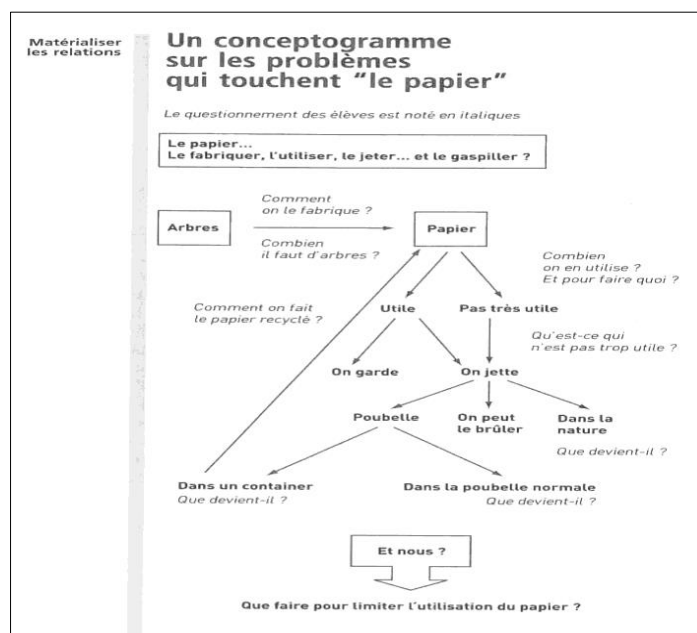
Matérialiser les relations

Un conceptogramme sur les problèmes qui touchent "le papier"

Le questionnement des élèves est noté en italiques

Le papier...
Le fabriquer, l'utiliser, le jeter... et le gaspiller ?

Arbres

Comment on le fabrique ?

Combien il faut d'arbres ?

Papier

Combien on en utilise ? Et pour faire quoi ?

Comment on fait le papier recyclé ?

Utile

Pas très utile

Qu'est-ce qui n'est pas trop utile ?

On garde

On jette

Poubelle

On peut le brûler

Dans la nature
Que devient-il ?

Dans un container
Que devient-il ?

Dans la poubelle normale
Que devient-il ?

Et nous ?

Que faire pour limiter l'utilisation du papier ?